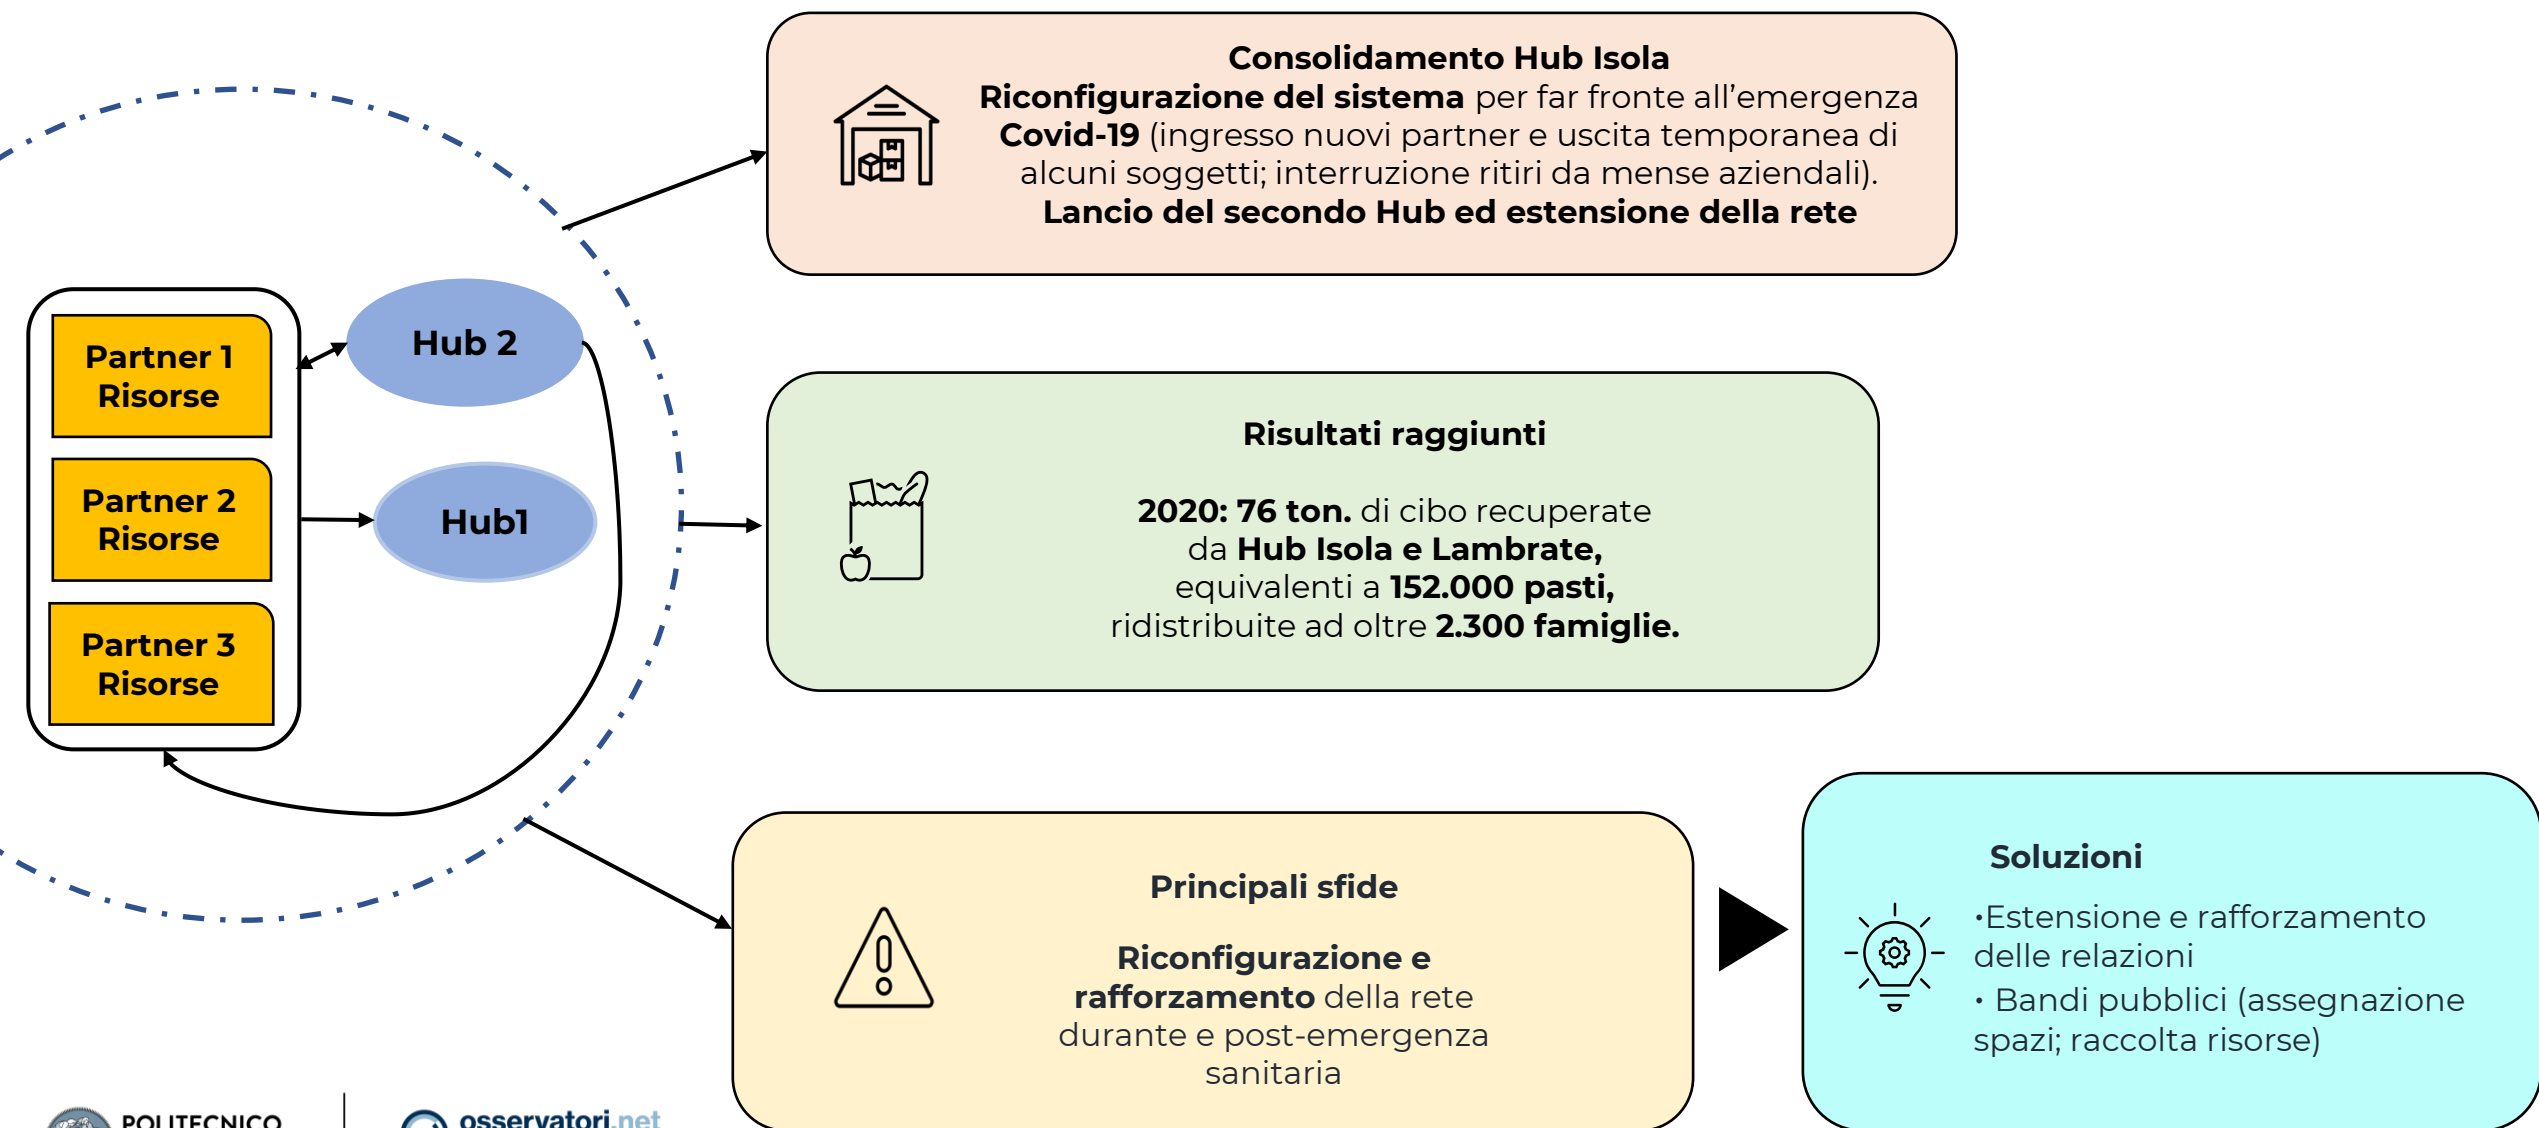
Partner 1
Risorse

Partner 2
Risorse

Partner 3
Risorse

Hub 2

Hub1

Consolidamento Hub Isola
Riconfigurazione del sistema per far fronte all'emergenza Covid-19 (ingresso nuovi partner e uscita temporanea di alcuni soggetti; interruzione ritiri da mense aziendali).
Lancio del secondo Hub ed estensione della rete

Risultati raggiunti

2020: 76 ton. di cibo recuperate da Hub Isola e Lambrate, equivalenti a 152.000 pasti, ridistribuite ad oltre 2.300 famiglie.

Principali sfide

Riconfigurazione e rafforzamento della rete durante e post-emergenza sanitaria

Soluzioni

•Estensione e rafforzamento delle relazioni
• Bandi pubblici (assegnazione spazi; raccolta risorse)

POLITECNICO

osservatori.net